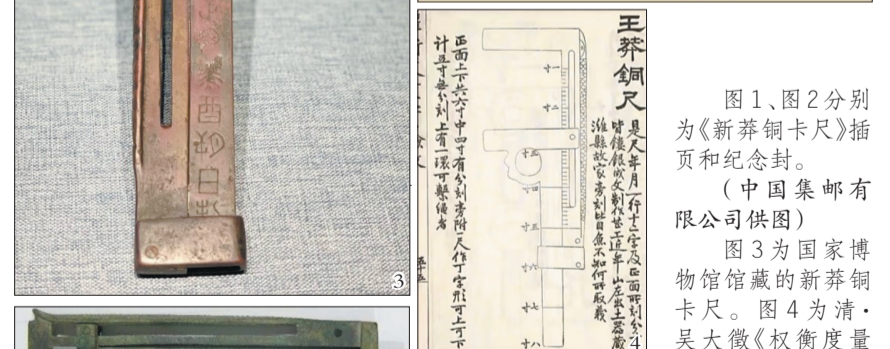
3

王莽銅尺

是尺年月一行十二字及正面所刻分寸皆鏤銀成文制作之精近年出土器中所罕見。淮縣陳氏簠齋舊藏。

正面上下共六寸中四寸有分刻旁附一尺作丁字形可以計丑寸每分刻上有一環可繫繩者

十一

4

图1、图2分别为《新莽铜卡尺》插页和纪念封。

（中国集邮有限公司供图）

图3为国家博物馆馆藏的新莽铜卡尺。图4为清·吴大徵《权衡度量